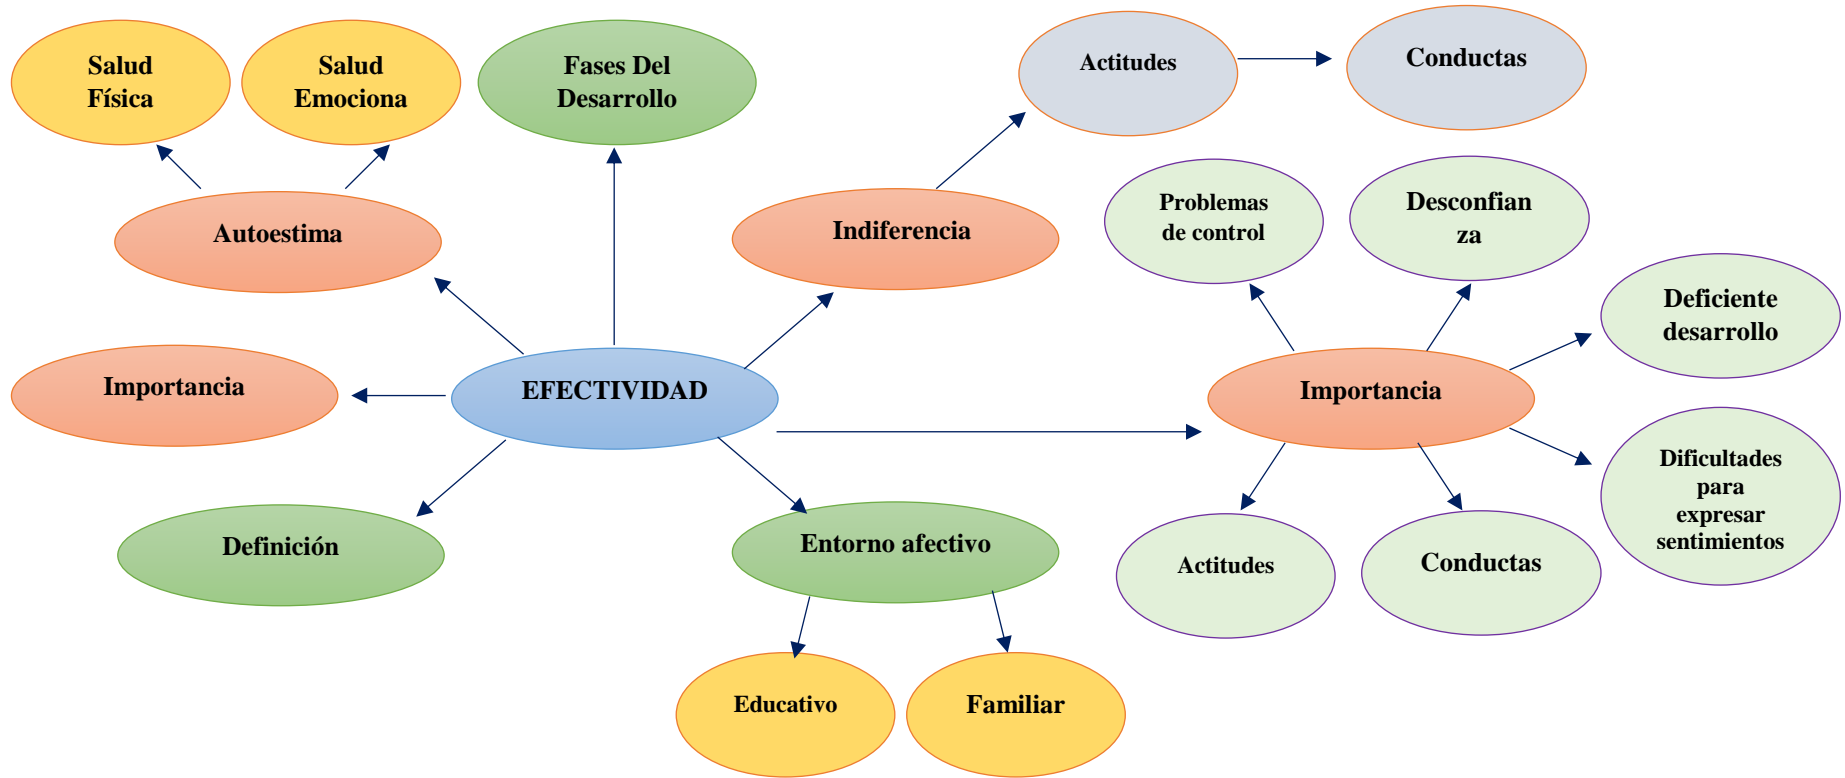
Salud Física

Salud Emociona

Fases Del Desarrollo

Actitudes

Conductas

Autoestima

Indiferencia

Problemas de control

Desconfian za

Deficiente desarrollo

Importancia

EFECTIVIDAD

Importancia

Dificultades para expresar sentimientos

Definición

Entorno afectivo

Actitudes

Conductas

Educativo

Familiar